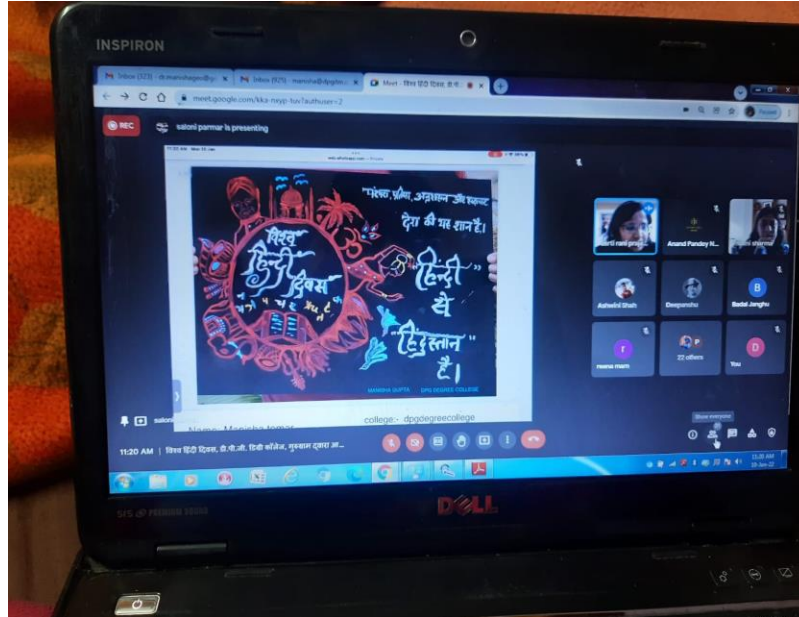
INSPIRON

Inbox (323) - dr.manishagoel@g
Inbox (925) - manisha@dpgdeg
Meet - विश्व हिंदी दिवस, डी.पी.

meet.google.com/kka-neyp-fuv?authuser=2

REC
saloni parmar is presenting

"संस्कृति, प्रतिभा, अनुशासन और संस्कार देश की यह शान है।

विश्व हिंदी दिवस

हिन्दी से हिन्दुस्तान है।

MANISHA GUPTA
DPG DEGREE COLLEGE

Name:- Manisha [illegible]
college:- dpgdegreecollege

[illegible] rani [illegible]
Anand Pandey N...
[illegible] sharma
Ashwini Shah
Deepanshu
Badal Janghu
reena mam
22 others
You

Show everyone

11:20 AM | विश्व हिंदी दिवस, डी.पी.जी. डिग्री कॉलेज, गुरुग्राम द्वारा आ...

11:20 AM
10-Jan-22

DELL